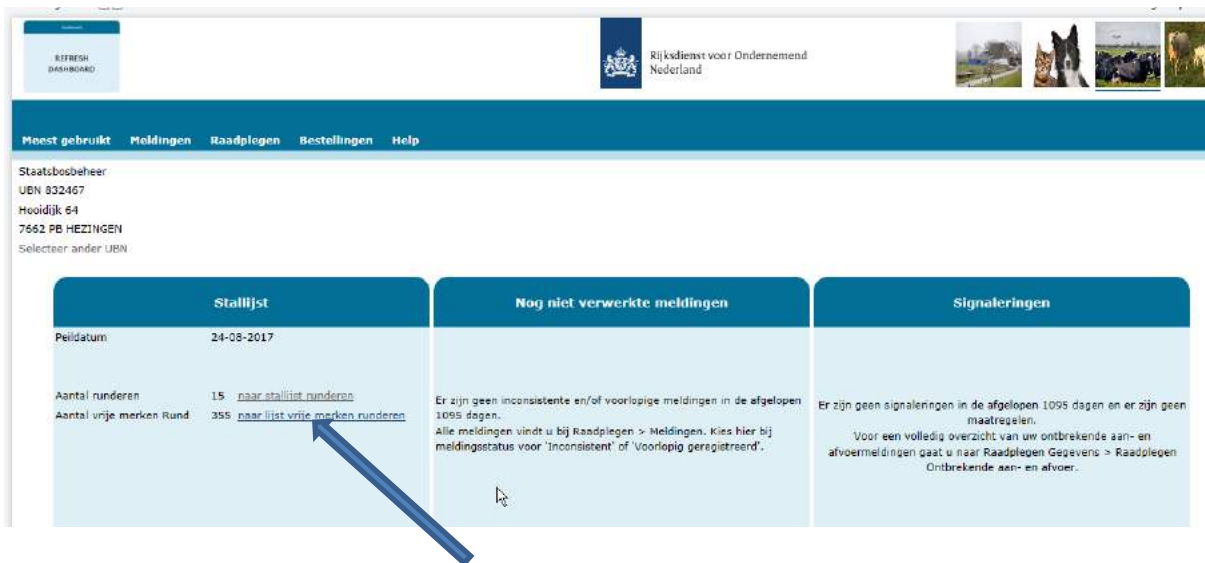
REFRESH DASHBOARD

Rijksdienst voor Ondernemend Nederland

Meest gebruikt Meldingen Raadplegen Bestellingen Help

Staatsbosbeheer
UBN 832467
Hooidijk 64
7662 PB HEZINGEN
Selecteer ander UBN

Stallijst

| Peildatum | 24-08-2017 |
|---|---|
| Aantal runderen | 15 naar stallijst runderen |
| Aantal vrije merken Rund | 355 naar lijst vrije merken runderen |

Nog niet verwerkte meldingen

Er zijn geen inconsistente en/of voorlopige meldingen in de afgelopen 1095 dagen.
Alle meldingen vindt u bij Raadplegen > Meldingen. Kies hier bij meldingsstatus voor 'Inconsistent' of 'Voorlopig geregistreerd'.

Signaleringen

Er zijn geen signaleringen in de afgelopen 1095 dagen en er zijn geen maatregelen.
Voor een volledig overzicht van uw ontbrekende aan- en afvoermeldingen gaat u naar Raadplegen Gegevens > Raadplegen Ontbrekende aan- en afvoer.